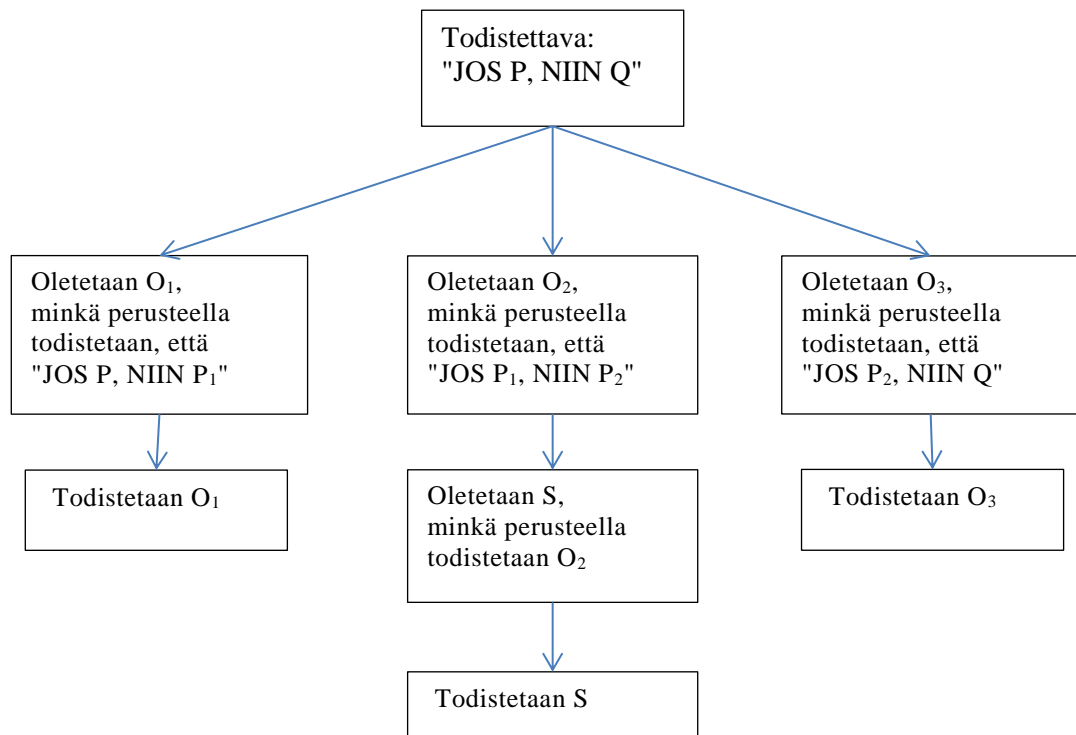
Todistettava: "JOS P, NIIN Q"

Oletetaan $O_1$, minkä perusteella todistetaan, että "JOS P, NIIN $P_1$"

Oletetaan $O_2$, minkä perusteella todistetaan, että "JOS $P_1$, NIIN $P_2$"

Oletetaan $O_3$, minkä perusteella todistetaan, että "JOS $P_2$, NIIN Q"

Todistetaan $O_1$

Oletetaan S, minkä perusteella todistetaan $O_2$

Todistetaan $O_3$

Todistetaan S